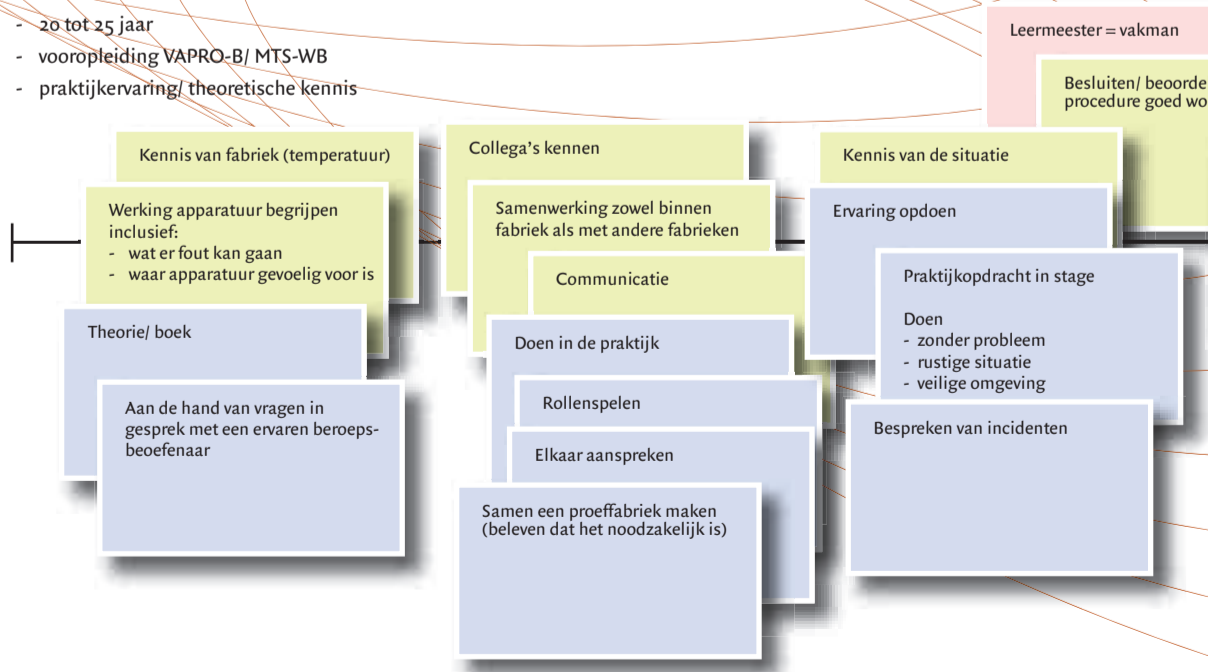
- 20 tot 25 jaar
- vooropleiding VAPRO-B/ MTS-WB
- praktijkervaring/ theoretische kennis

Leermeester = vakman

Besluiten/ beoorde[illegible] procedure goed wo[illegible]

Kennis van fabriek (temperatuur)

Werking apparatuur begrijpen inclusief:
- wat er fout kan gaan
- waar apparatuur gevoelig voor is

Theorie/ boek

Aan de hand van vragen in gesprek met een ervaren beroepsbeoefenaar

Collega's kennen

Samenwerking zowel binnen fabriek als met andere fabrieken

Communicatie

Doen in de praktijk

Rollenspelen

Elkaar aanspreken

Samen een proeffabriek maken (beleven dat het noodzakelijk is)

Kennis van de situatie

Ervaring opdoen

Praktijkopdracht in stage

Doen
- zonder probleem
- rustige situatie
- veilige omgeving

Bespreken van incidenten